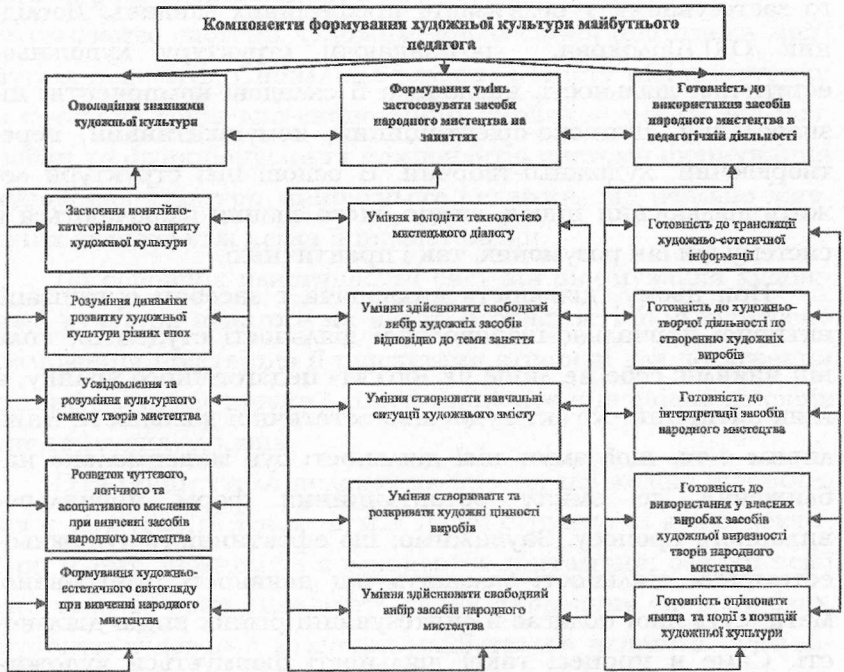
Компоненти формування художньої культури майбутнього педагога

Оволодіння знаннями художньої культури

Засвоєння понятійно-категоріального апарату художньої культури

Розуміння динаміки розвитку художньої культури різних епох

Усвідомлення та розуміння культурного смислу творів мистецтва

Розвиток чуттєвого, логічного та асоціативного мислення при вивченні засобів народного мистецтва

Формування художньо-естетичного світогляду при вивченні народного мистецтва

Формування умінь застосовувати засоби народного мистецтва на заняттях

Уміння володіти технологією мистецького діалогу

Уміння здійснювати свободний вибір художніх засобів відповідно до теми заняття

Уміння створювати навчальні ситуації художнього змісту

Уміння створювати та розкривати художні цінності виробів

Уміння здійснювати свободний вибір засобів народного мистецтва

Готовність до використання засобів народного мистецтва в педагогічній діяльності

Готовність до трансляції художньо-естетичної інформації

Готовність до художньо-творчої діяльності по створенню художніх виробів

Готовність до інтерпретації засобів народного мистецтва

Готовність до використання у власних виробах засобів художньої виразності творів народного мистецтва

Готовність оцінювати явища та події з позиції художньої культури